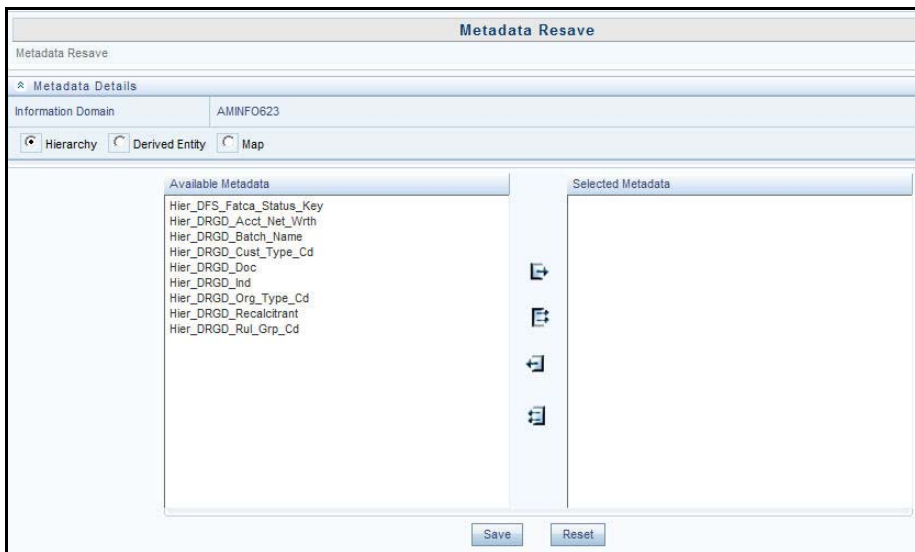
Metadata Resave

Metadata Resave

Metadata Details

| Information Domain | AMINFO623 |
|---|---|

Hierarchy Derived Entity Map

Available Metadata

Hier_DFS_Fatca_Status_Key
Hier_DRGD_Acct_Net_Wrth
Hier_DRGD_Batch_Name
Hier_DRGD_Cust_Type_Cd
Hier_DRGD_Doc
Hier_DRGD_Ind
Hier_DRGD_Org_Type_Cd
Hier_DRGD_Recalcitrant
Hier_DRGD_Rul_Grp_Cd

Selected Metadata

Save Reset